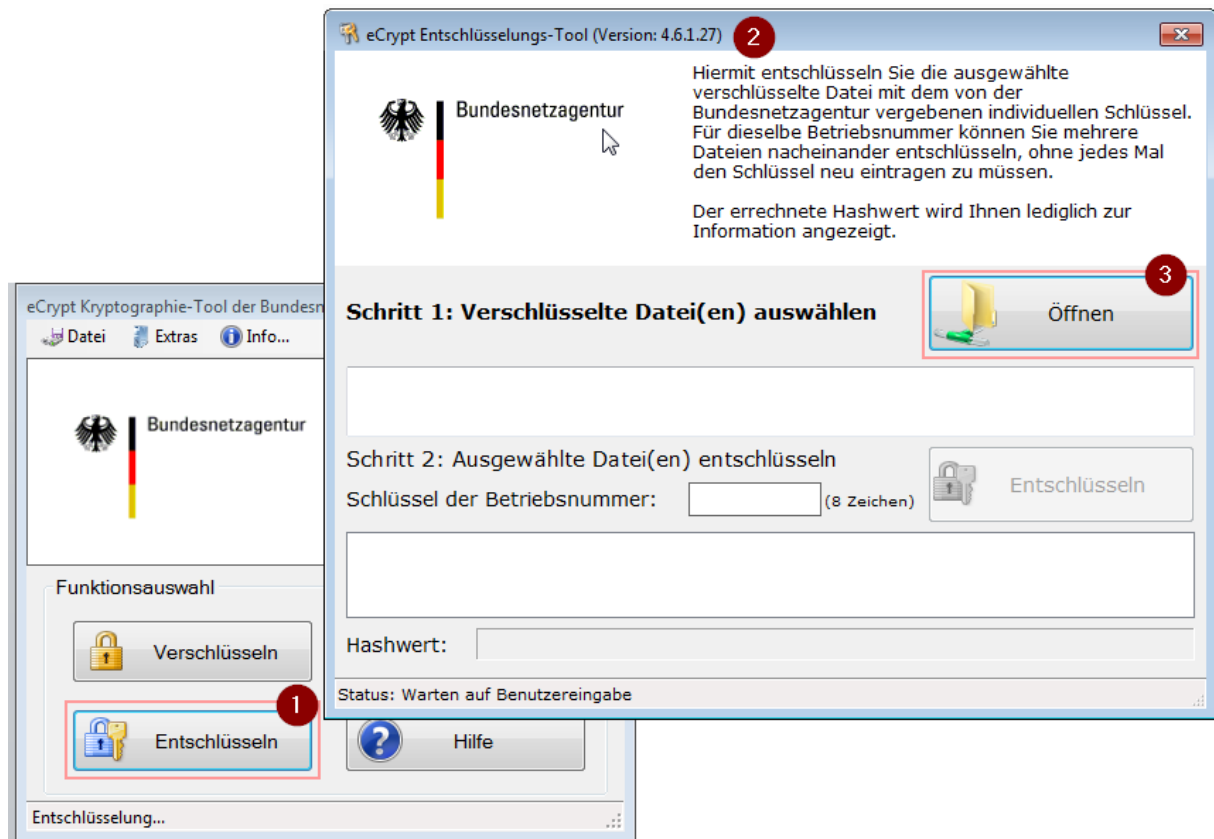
eCrypt Entschlüsselungs-Tool (Version: 4.6.1.27)

2

Bundesnetzagentur

Hiermit entschlüsseln Sie die ausgewählte verschlüsselte Datei mit dem von der Bundesnetzagentur vergebenen individuellen Schlüssel. Für dieselbe Betriebsnummer können Sie mehrere Dateien nacheinander entschlüsseln, ohne jedes Mal den Schlüssel neu eintragen zu müssen.

Der errechnete Hashwert wird Ihnen lediglich zur Information angezeigt.

3

Schritt 1: Verschlüsselte Datei(en) auswählen

Öffnen

Schritt 2: Ausgewählte Datei(en) entschlüsseln

Schlüssel der Betriebsnummer:

(8 Zeichen)

Entschlüsseln

Hashwert:

Status: Warten auf Benutzereingabe

eCrypt Kryptographie-Tool der Bundesn

Datei Extras Info...

Bundesnetzagentur

Funktionsauswahl

Verschlüsseln

1

Entschlüsseln

Hilfe

Entschlüsselung...